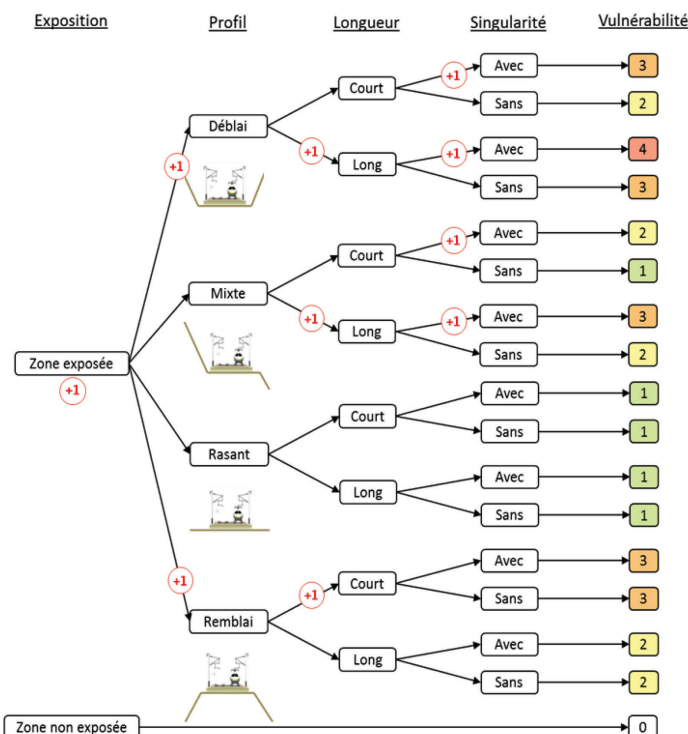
| Exposition | Profil | Longueur | Singularité | Vulnérabilité |
|---|---|---|---|---|
| Zone exposée +1 | Déblai +1 | Court | Avec +1 | 3 |
| | | | Sans | 2 |
| | | Long +1 | Avec +1 | 4 |
| | | | Sans | 3 |
| | Mixte | Court | Avec +1 | 2 |
| | | | Sans | 1 |
| | | Long +1 | Avec +1 | 3 |
| | | | Sans | 2 |
| | Rasant | Court | Avec | 1 |
| | | | Sans | 1 |
| | | Long | Avec | 1 |
| | | | Sans | 1 |
| | Remblai +1 | Court +1 | Avec | 3 |
| | | | Sans | 3 |
| | | Long | Avec | 2 |
| | | | Sans | 2 |
| Zone non exposée | | | | 0 |